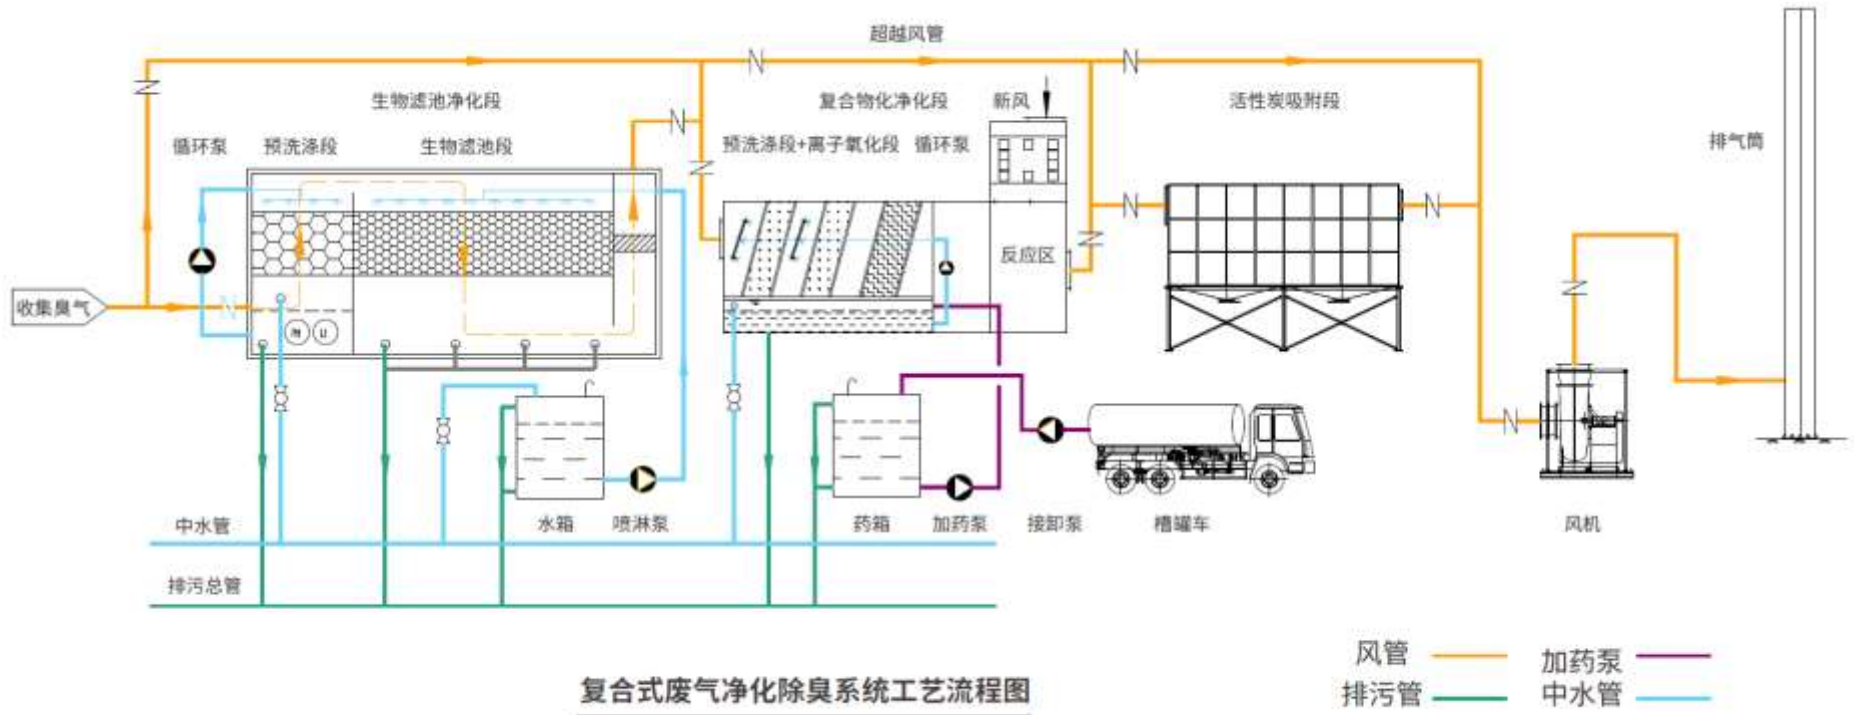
超越风管

生物滤池净化段

复合物化净化段

新风

活性炭吸附段

循环泵

预洗涤段

生物滤池段

预洗涤段+离子氧化段

循环泵

排气筒

反应区

收集臭气

中水管

水箱

喷淋泵

药箱

加药泵

接卸泵

槽罐车

风机

排污总管

风管

加药泵

排污管

中水管

复合式废气净化除臭系统工艺流程图